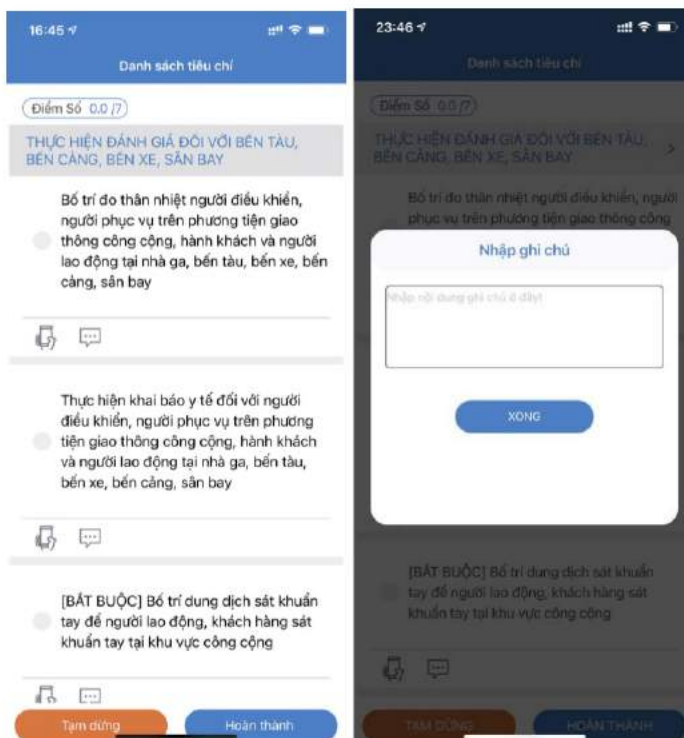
16:45

Danh sách tiêu chí

Điểm Số 0.0 /7

THỰC HIỆN ĐÁNH GIÁ ĐỐI VỚI BẾN TÀU, BẾN CẢNG, BẾN XE, SÂN BAY

Bố trí đo thân nhiệt người điều khiển, người phục vụ trên phương tiện giao thông công cộng, hành khách và người lao động tại nhà ga, bến tàu, bến xe, bến cảng, sân bay

Thực hiện khai báo y tế đối với người điều khiển, người phục vụ trên phương tiện giao thông công cộng, hành khách và người lao động tại nhà ga, bến tàu, bến xe, bến cảng, sân bay

[BẮT BUỘC] Bố trí dung dịch sát khuẩn tay để người lao động, khách hàng sát khuẩn tay tại khu vực công cộng

Tạm dừng

Hoàn thành

23:46

Danh sách tiêu chí

Điểm Số 0.0 /7

THỰC HIỆN ĐÁNH GIÁ ĐỐI VỚI BẾN TÀU, BẾN CẢNG, BẾN XE, SÂN BAY

Bố trí đo thân nhiệt người điều khiển, người phục vụ trên phương tiện giao thông công

Nhập ghi chú

Nhập nội dung ghi chú ở đây!

XONG

[BẮT BUỘC] Bố trí dung dịch sát khuẩn tay để người lao động, khách hàng sát khuẩn tay tại khu vực công cộng

TẠM DỪNG

HOÀN THÀNH